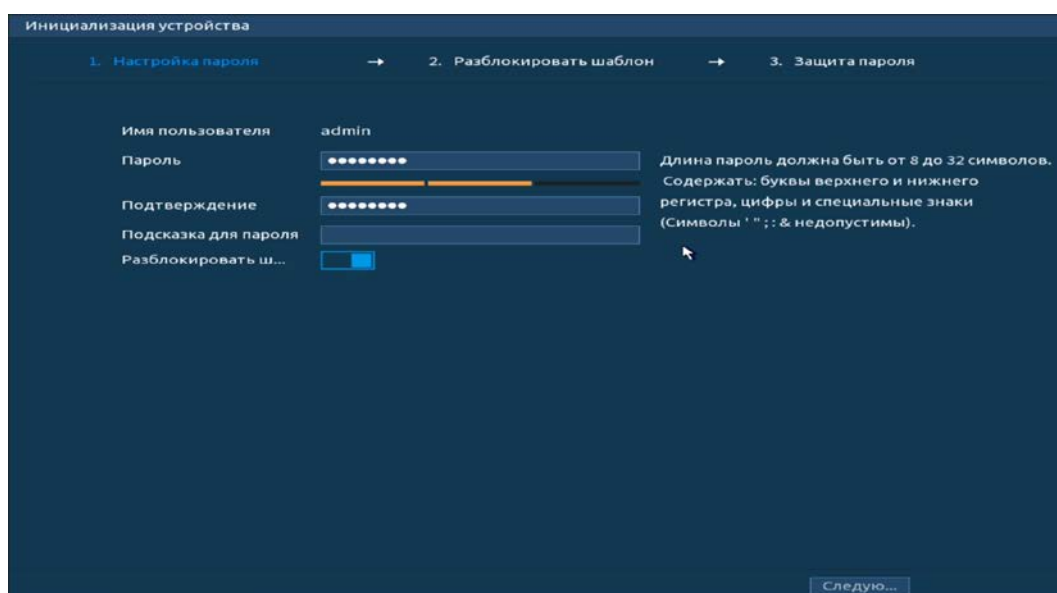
Инициализация устройства

1. Настройка пароля → 2. Разблокировать шаблон → 3. Защита пароля

Имя пользователя admin

Пароль ••••••••

Подтверждение ••••••••

Подсказка для пароля

Разблокировать ш...

Длина пароль должна быть от 8 до 32 символов. Содержать: буквы верхнего и нижнего регистра, цифры и специальные знаки (Символы ' " ; : & недопустимы).

Следую...